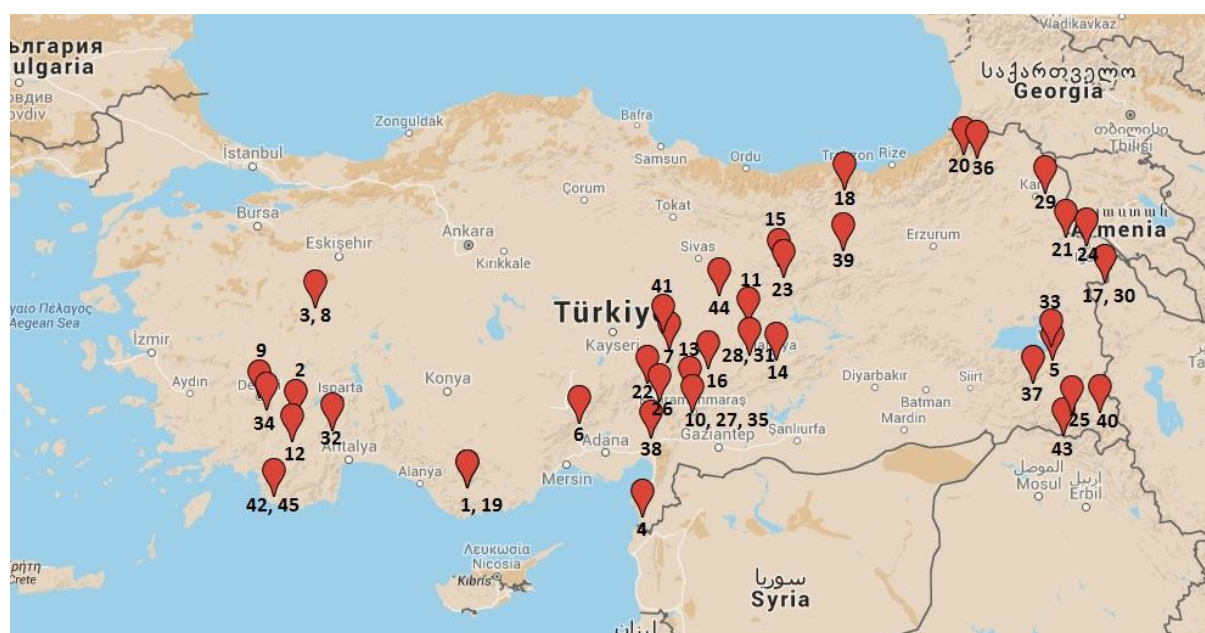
ългария
ulgaria
овдив
ovdiv
Vladikavkaz
საქართველო
Georgia
თბილისი
Tbilisi
Zonguldak
Bafra
İstanbul
Samsun
Ordu
Trabzon
Rize
Çorum
Bursa
Tokat
Eskişehir
Ankara
Kırıkkale
Sivas
Erzurum
Kars
Հայաստան
Armenia
Αιγαίο Πέλαγος
Aegean Sea
İzmir
Türkiye
Kayseri
Malatya
Aydın
Denizli
Isparta
Konya
Kahramanmaraş
Diyarbakır
Batman
Siirt
Mardin
Antalya
Alanya
Adana
Gaziantep
Şanlıurfa
الموصل
Mosul
اربيل
Erbil
Mersin
Λευκωσία
Nicosia
Kıbrıs
Κρήτη
Crete
سوريا
Syria
لبنان
3, 8
9
2
34
12
32
42, 45
1, 19
6
4
38
22
26
41
7
13
16
10, 27, 35
44
11
28, 31
14
15
23
18
39
20
36
29
21
24
17, 30
33
5
37
25
40
43